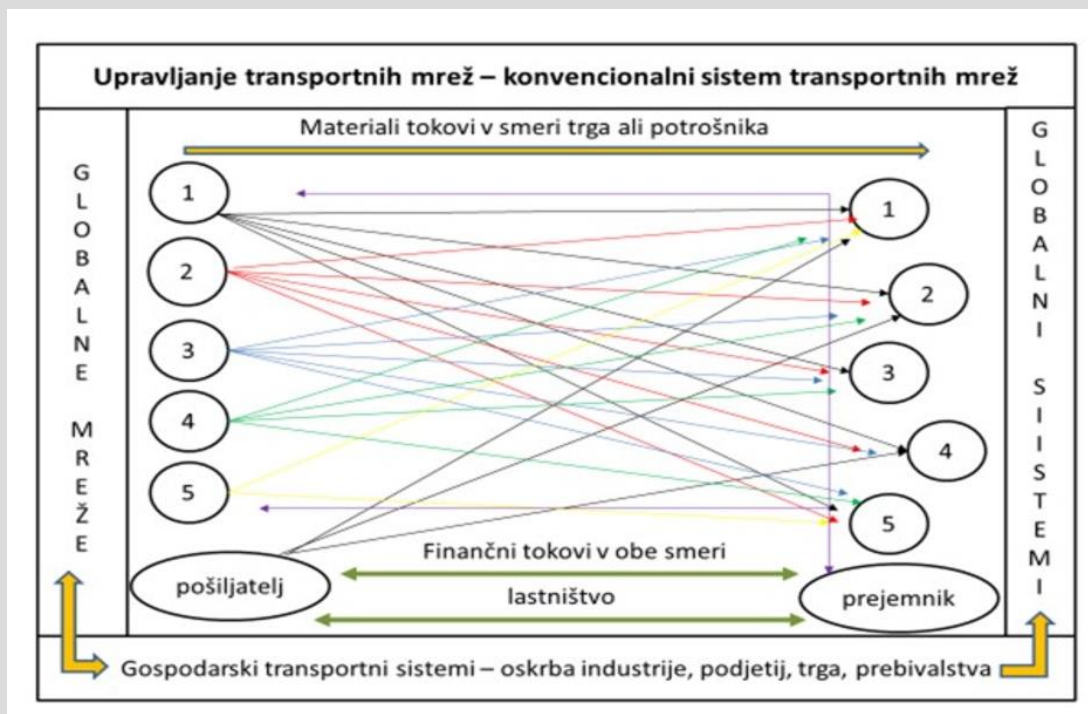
Upravljanje transportnih mrež – konvencionalni sistem transportnih mrež

GLOBALNE MREŽE

Materiali tokovi v smeri trga ali potrošnika

1
2
3
4
5
pošiljatelj

1
2
3
4
5
prejemnik

Finančni tokovi v obe smeri

lastništvo

GLOBALNI SIISTEMI

Gospodarski transportni sistemi – oskrba industrije, podjetij, trga, prebivalstva